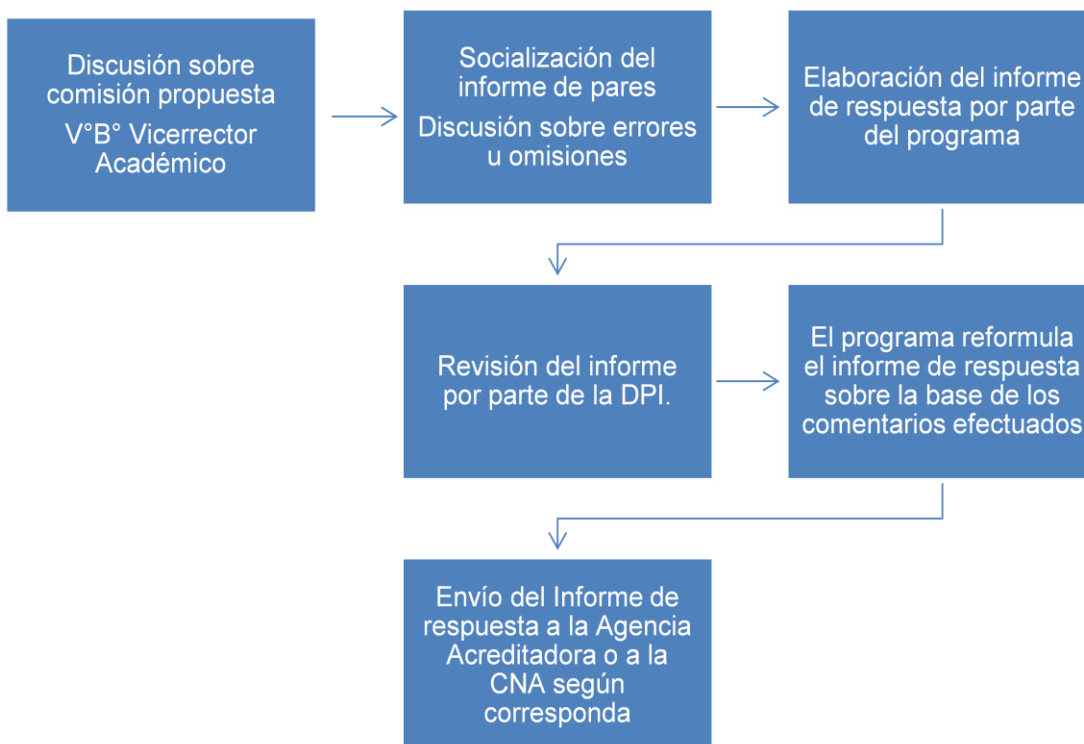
Discusión sobre comisión propuesta

V°B° Vicerrector Académico

Socialización del informe de pares

Discusión sobre errores u omisiones

Elaboración del informe de respuesta por parte del programa

Revisión del informe por parte de la DPI.

El programa reformula el informe de respuesta sobre la base de los comentarios efectuados

Envío del Informe de respuesta a la Agencia Acreditadora o a la CNA según corresponda